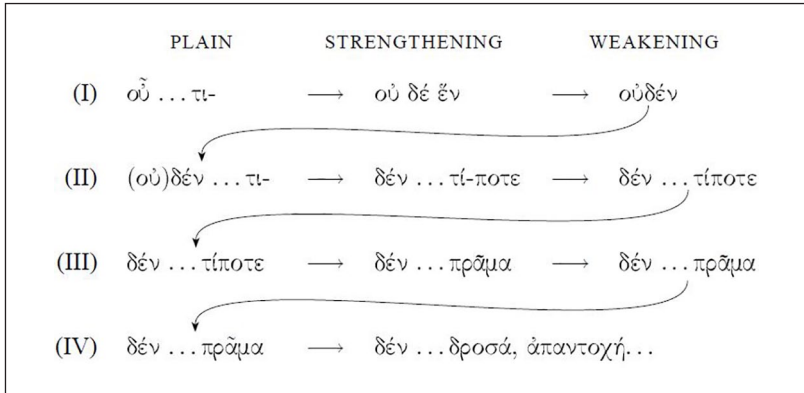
| | PLAIN | | STRENGTHENING | | WEAKENING |
|---|---|---|---|---|---|
| (I) | οὖ . . . τι- | ⟶ | οὐ δέ ἕν | ⟶ | οὐδέν |
| (II) | (οὐ)δέν . . . τι- | ⟶ | δέν . . . τί-ποτε | ⟶ | δέν . . . τίποτε |
| (III) | δέν . . . τίποτε | ⟶ | δέν . . . πρᾶμα | ⟶ | δέν . . . πρᾶμα |
| (IV) | δέν . . . πρᾶμα | ⟶ | δέν . . . δροσά, ἀπαντοχή. . . | | |